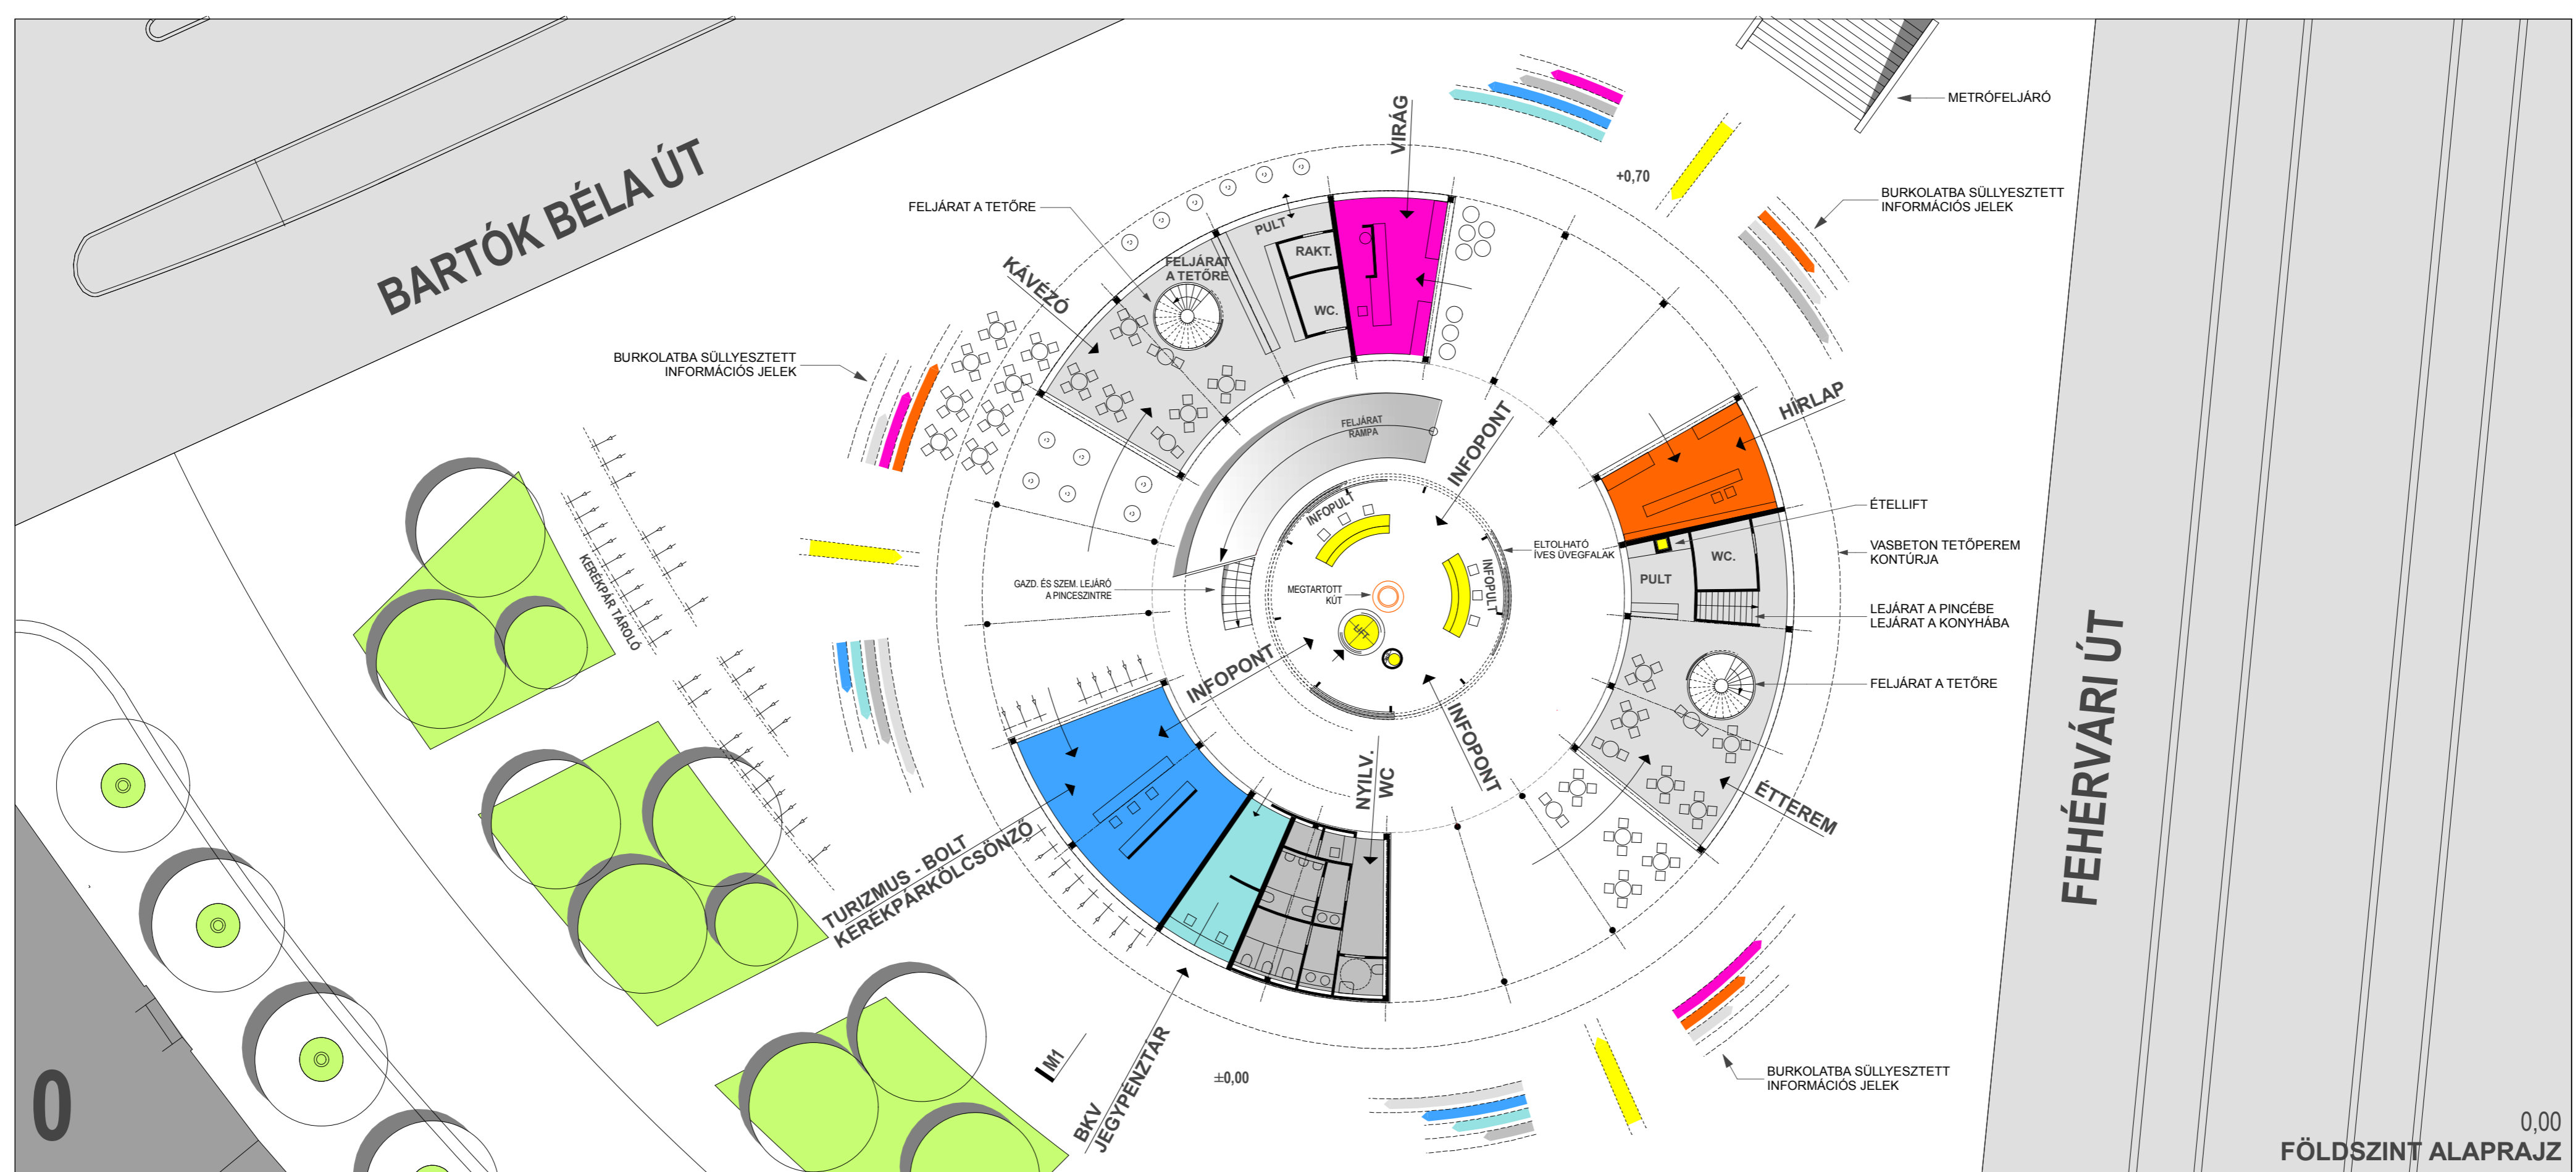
BARTÓK BÉLA ÚT

METRÓFELJÁRÓ

VIRÁG

+0,70

BURKOLATBA SÜLLYESZTETT INFORMÁCIÓS JELEK

FELJÁRAT A TETŐRE

PULT

RAKT.

WC.

FELJÁRAT A TETŐRE

KÁVÉZÓ

BURKOLATBA SÜLLYESZTETT INFORMÁCIÓS JELEK

FELJÁRAT RÁMPA

INFOPONT

HÍRLAP

ÉTELLIFT

INFOPULT

ELTOLHATÓ ÍVES ÜVEGFALAK

VASBETON TETŐPEREM KONTÚRJA

WC.

PULT

INFOPULT

MEGTARTOTT KÚT

GAZD. ÉS SZEM. LEJÁRÓ A PINCESZINTRE

LEJÁRAT A PINCÉBE LEJÁRAT A KONYHÁBA

KERÉKPÁR TÁROLÓ

INFOPONT

FELJÁRAT A TETŐRE

INFOPONT

ÉTTEREM

NYILV. WC

TURIZMUS - BOLT KERÉKPÁRKÖLCSÖNZŐ

FEHÉRVÁRI ÚT

M1

BKV JEGYPÉNZTÁR

±0,00

BURKOLATBA SÜLLYESZTETT INFORMÁCIÓS JELEK

0

0,00
FÖLDSZINT ALAPRAJZ